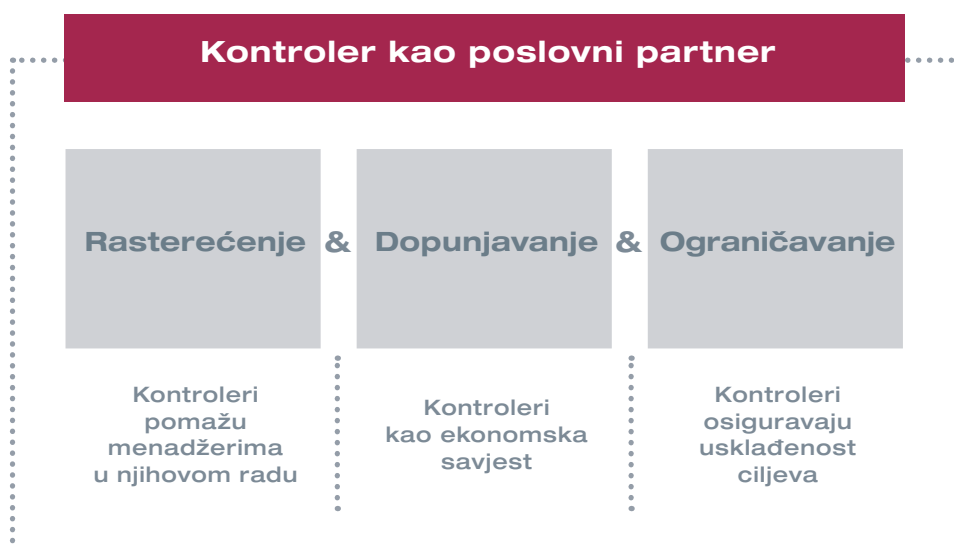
Kontroler kao poslovni partner

Rasterećenje & Dopunjavanje & Ograničavanje

Kontroleri pomažu menadžerima u njihovom radu

Kontroleri kao ekonomska savjest

Kontroleri osiguravaju usklađenost ciljeva